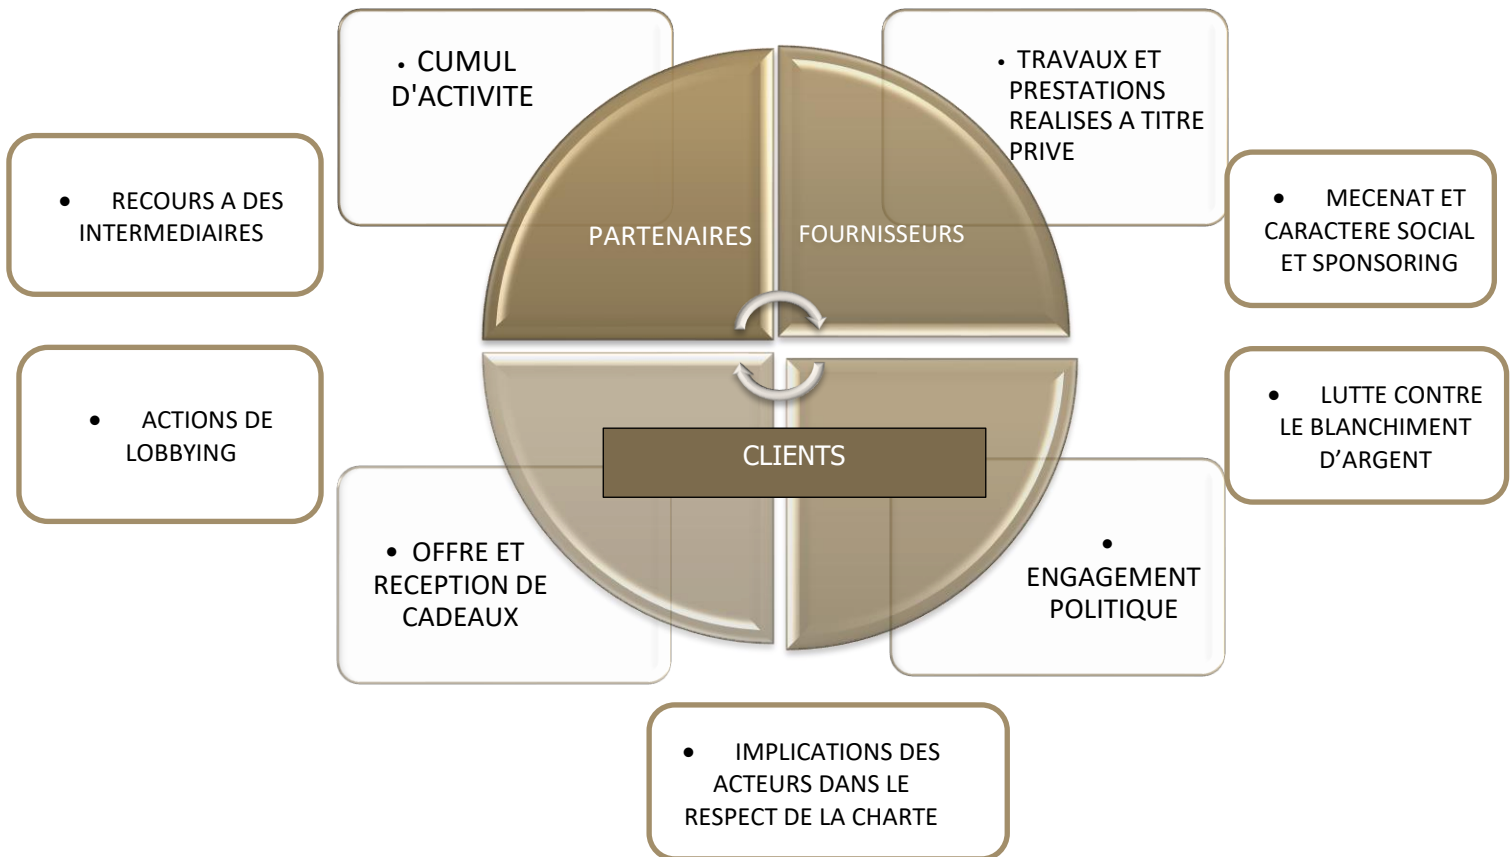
• CUMUL D'ACTIVITE

• TRAVAUX ET PRESTATIONS REALISES A TITRE PRIVE

• RECOURS A DES INTERMEDIAIRES

PARTENAIRES

FOURNISSEURS

• MECENAT ET CARACTERE SOCIAL ET SPONSORING

• ACTIONS DE LOBBYING

CLIENTS

• LUTTE CONTRE LE BLANCHIMENT D'ARGENT

• OFFRE ET RECEPTION DE CADEAUX

• ENGAGEMENT POLITIQUE

• IMPLICATIONS DES ACTEURS DANS LE RESPECT DE LA CHARTE